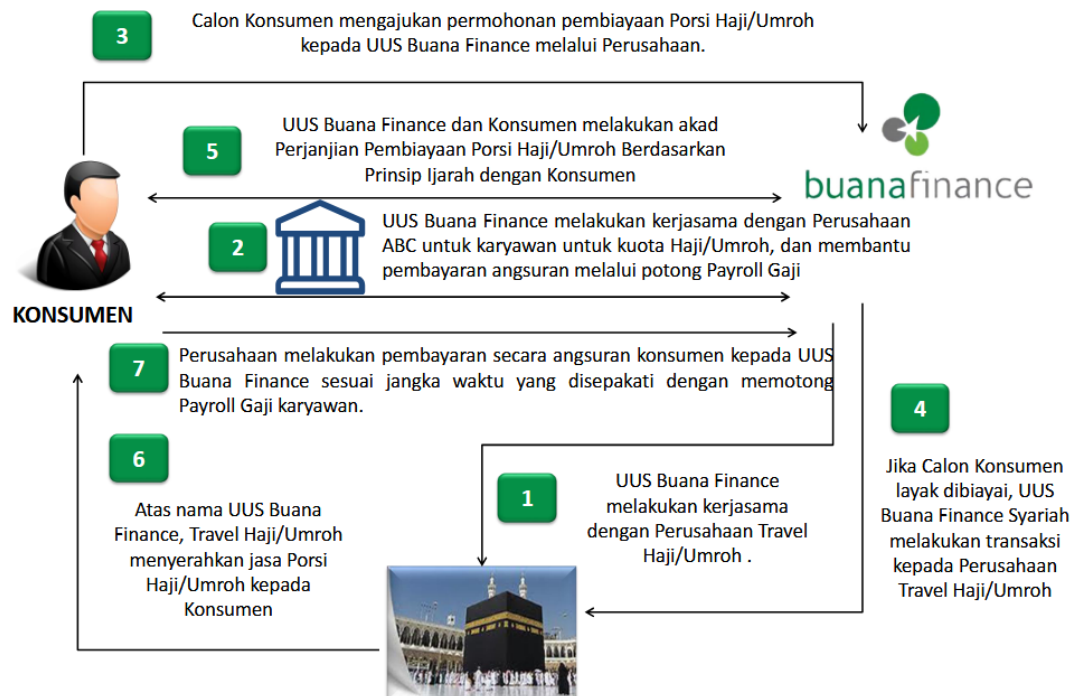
3

Calon Konsumen mengajukan permohonan pembiayaan Porsi Haji/Umroh kepada UUS Buana Finance melalui Perusahaan.

5

UUS Buana Finance dan Konsumen melakukan akad Perjanjian Pembiayaan Porsi Haji/Umroh Berdasarkan Prinsip Ijarah dengan Konsumen

buanafinance

2

UUS Buana Finance melakukan kerjasama dengan Perusahaan ABC untuk karyawan untuk kuota Haji/Umroh, dan membantu pembayaran angsuran melalui potong Payroll Gaji

KONSUMEN

7

Perusahaan melakukan pembayaran secara angsuran konsumen kepada UUS Buana Finance sesuai jangka waktu yang disepakati dengan memotong Payroll Gaji karyawan.

4

Jika Calon Konsumen layak dibiayai, UUS Buana Finance Syariah melakukan transaksi kepada Perusahaan Travel Haji/Umroh

6

Atas nama UUS Buana Finance, Travel Haji/Umroh menyerahkan jasa Porsi Haji/Umroh kepada Konsumen

1

UUS Buana Finance melakukan kerjasama dengan Perusahaan Travel Haji/Umroh .